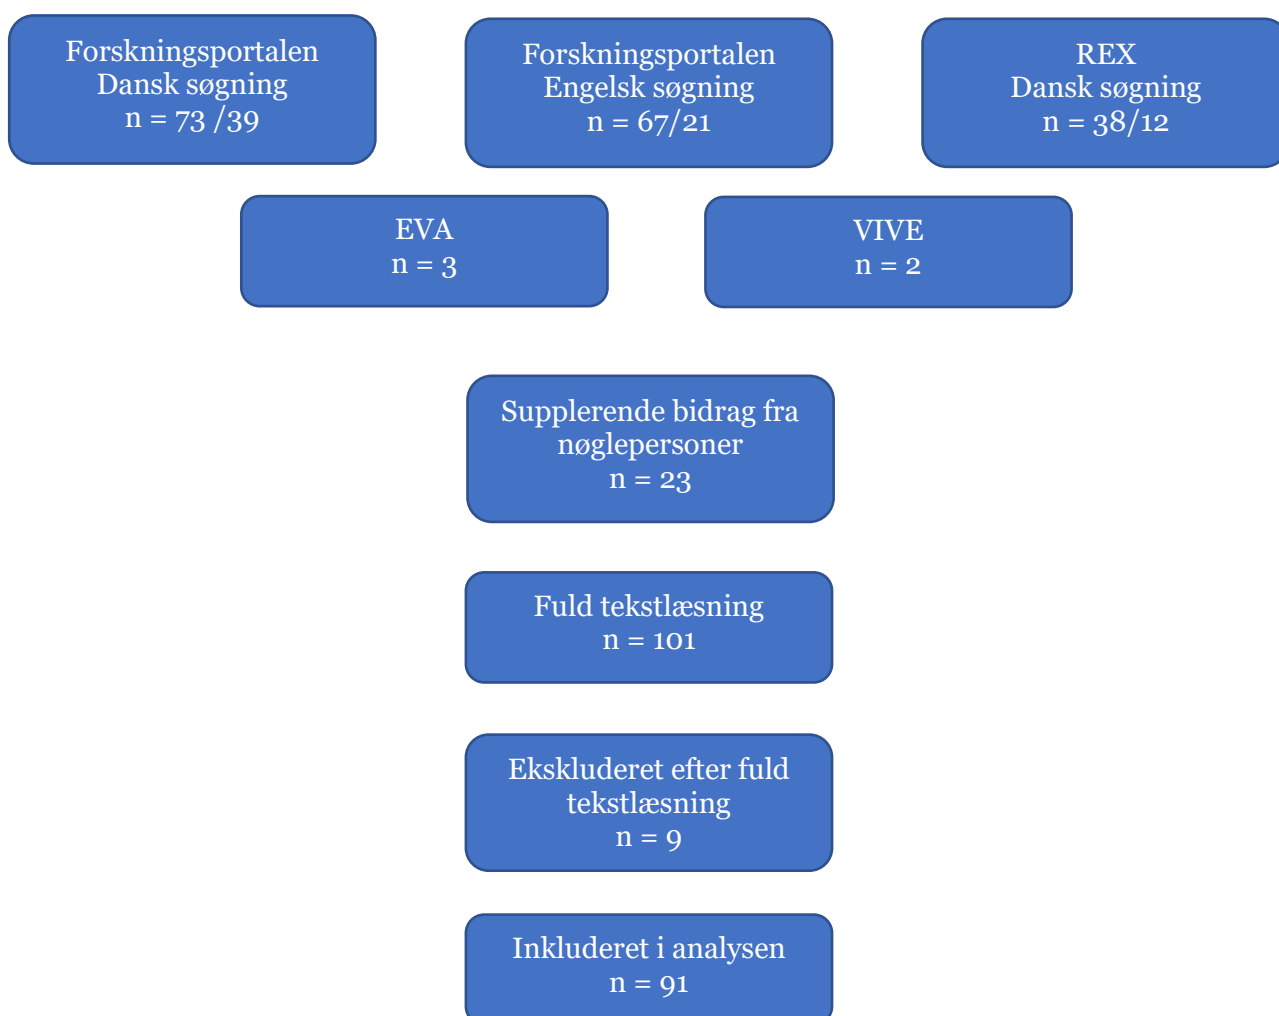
Forskningsportalen
Dansk søgning
n = 73 /39

Forskningsportalen
Engelsk søgning
n = 67/21

REX
Dansk søgning
n = 38/12

EVA
n = 3

VIVE
n = 2

Supplerende bidrag fra nøglepersoner
n = 23

Fuld tekstlæsning
n = 101

Ekskluderet efter fuld tekstlæsning
n = 9

Inkluderet i analysen
n = 91